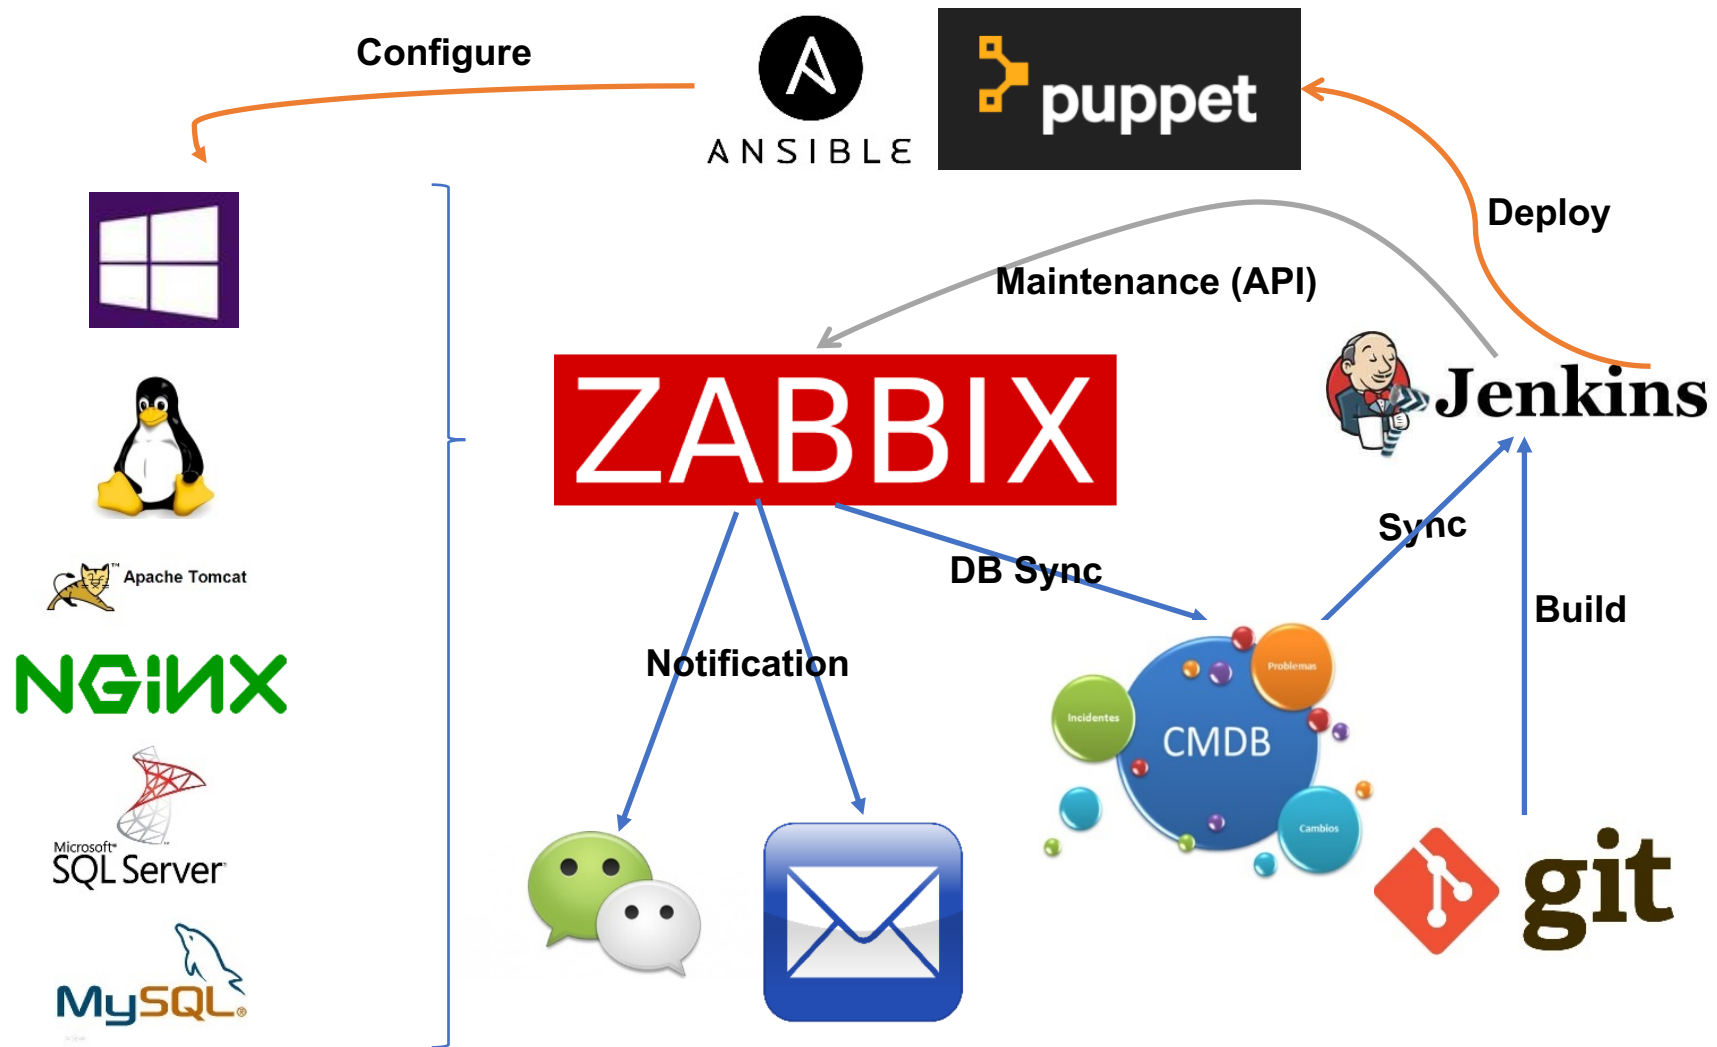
Configure

ANSIBLE

puppet

Deploy

Maintenance (API)

ZABBIX

Jenkins

Apache Tomcat

NGINX

Microsoft SQL Server

MySQL

Notification

DB Sync

Sync

Build

Problemas

Incidentes

CMDB

Cambios

git